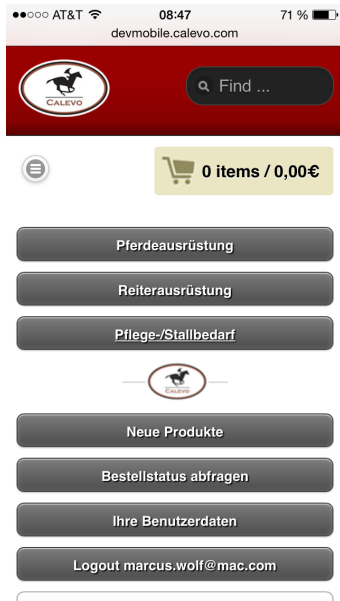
●●○○○ AT&T 08:47 71 %
devmobile.calevo.com

CALEVO

Find ...

0 items / 0,00€

Pferdeausrüstung

Reiterausrüstung

Pflege-/Stallbedarf

CALEVO

Neue Produkte

Bestellstatus abfragen

Ihre Benutzerdaten

Logout marcus.wolf@mac.com